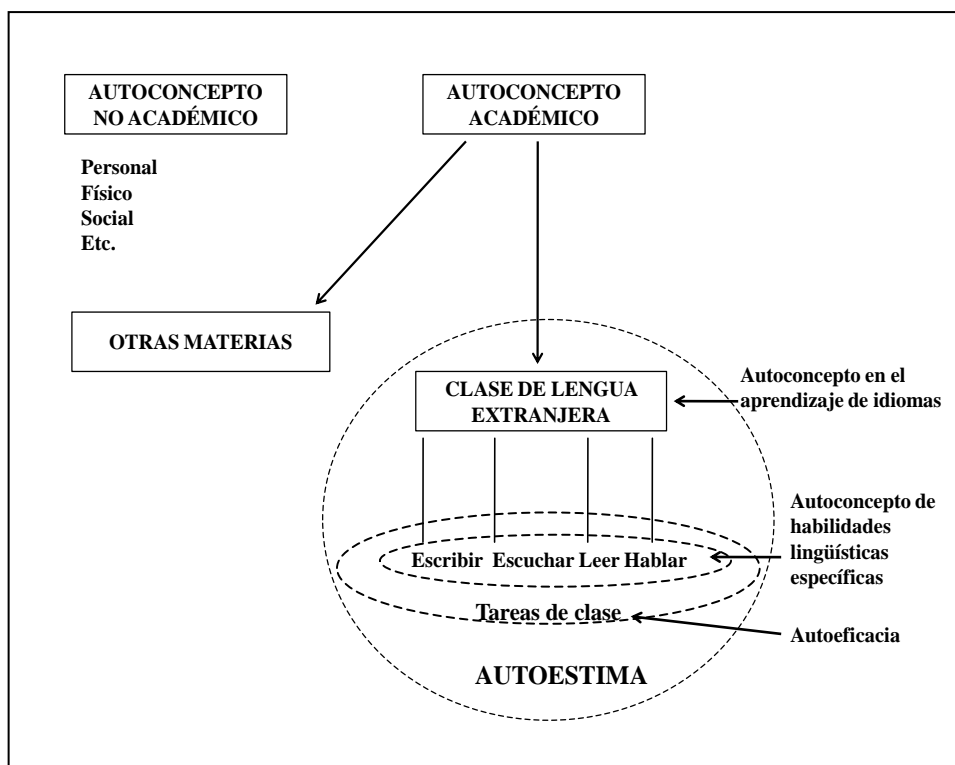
AUTOCONCEPTO NO ACADÉMICO

AUTOCONCEPTO ACADÉMICO

Personal
Físico
Social
Etc.

OTRAS MATERIAS

CLASE DE LENGUA EXTRANJERA

Autoconcepto en el aprendizaje de idiomas

Autoconcepto de habilidades lingüísticas específicas

Escribir Escuchar Leer Hablar

Tareas de clase

Autoeficacia

AUTOESTIMA